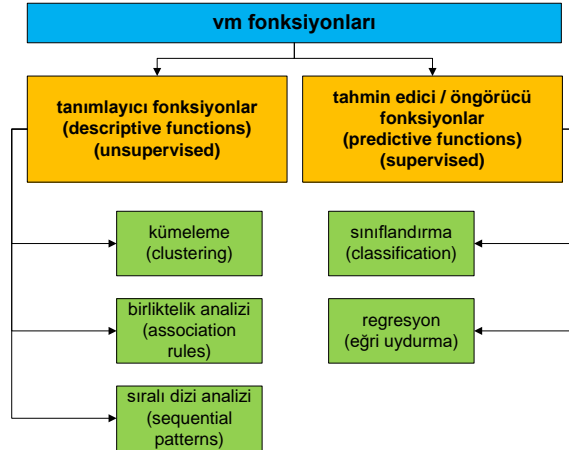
vm fonksiyonları

tanımlayıcı fonksiyonlar (descriptive functions) (unsupervised)

tahmin edici / öngörücü fonksiyonlar (predictive functions) (supervised)

kümeleme (clustering)

birliktelik analizi (association rules)

sıralı dizi analizi (sequential patterns)

sınıflandırma (classification)

regresyon (eğri uydurma)